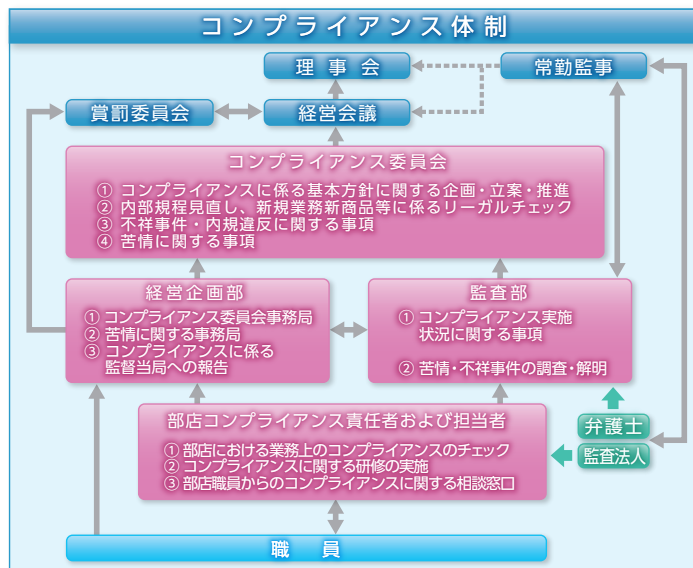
コンプライアンス体制

理 事 会

常勤監事

賞罰委員会

経営会議

コンプライアンス委員会

① コンプライアンスに係る基本方針に関する企画・立案・推進
② 内部規程見直し、新規業務新商品等に係るリーガルチェック
③ 不祥事件・内規違反に関する事項
④ 苦情に関する事項

経営企画部

① コンプライアンス委員会事務局
② 苦情に関する事務局
③ コンプライアンスに係る監督当局への報告

監査部

① コンプライアンス実施状況に関する事項

② 苦情・不祥事件の調査・解明

部店コンプライアンス責任者および担当者

① 部店における業務上のコンプライアンスのチェック
② コンプライアンスに関する研修の実施
③ 部店職員からのコンプライアンスに関する相談窓口

弁護士

監査法人

職 員